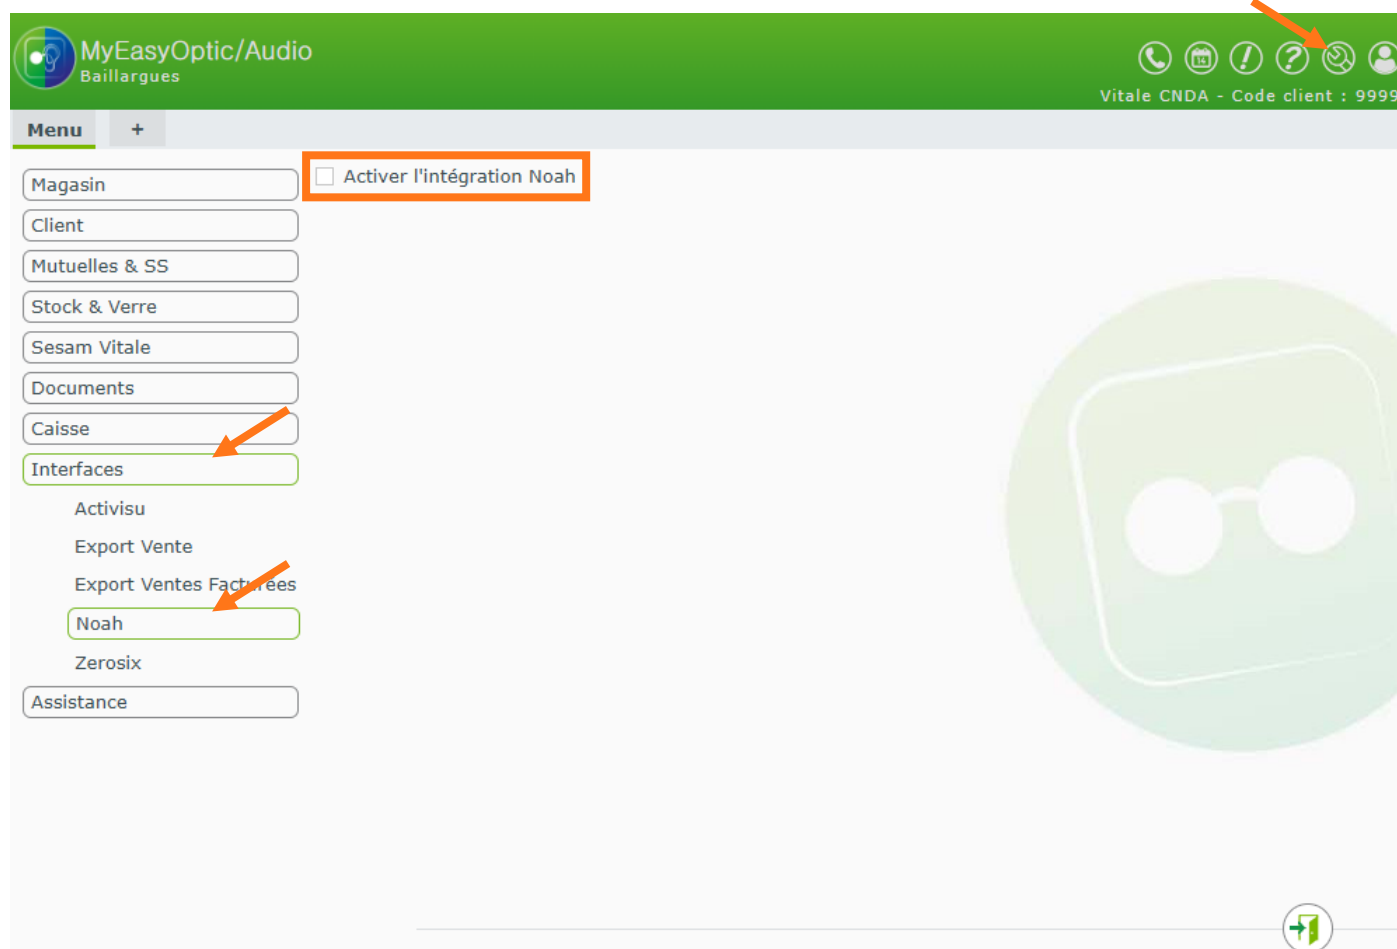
MyEasyOptic/Audio
Baillargues

Vitale CNDA - Code client : 9999

Menu
+

Activer l'intégration Noah

Magasin
Client
Mutuelles & SS
Stock & Verre
Sesam Vitale
Documents
Caisse
Interfaces
Activisu
Export Vente
Export Ventes Facturées
Noah
Zerosix
Assistance